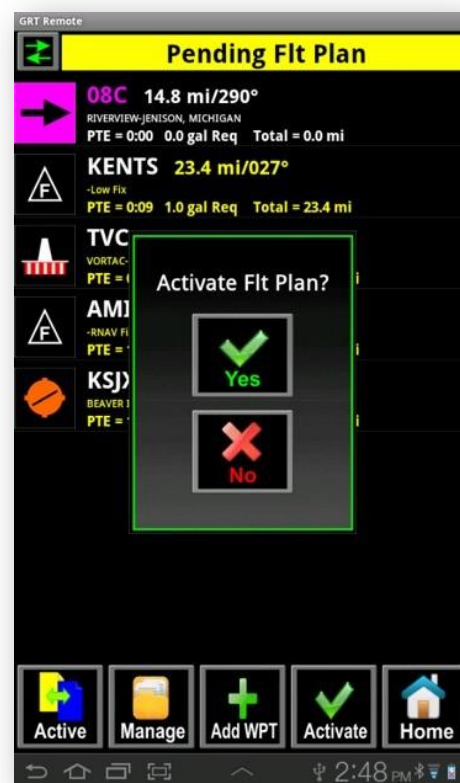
GRT Remote

Pending Flt Plan

08C 14.8 mi/290°
RIVERVIEW-JENISON, MICHIGAN
PTE = 0:00 0.0 gal Req Total = 0.0 mi

KENTS 23.4 mi/027°
-Low Fix
PTE = 0:09 1.0 gal Req Total = 23.4 mi

TVC
VORTAC-
PTE = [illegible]

AMI
-RNAV Fi
PTE = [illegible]

KSJ
BEAVER I
PTE = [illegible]

Activate Flt Plan?

Yes

No

Active
Manage
Add WPT
Activate
Home

2:48 PM